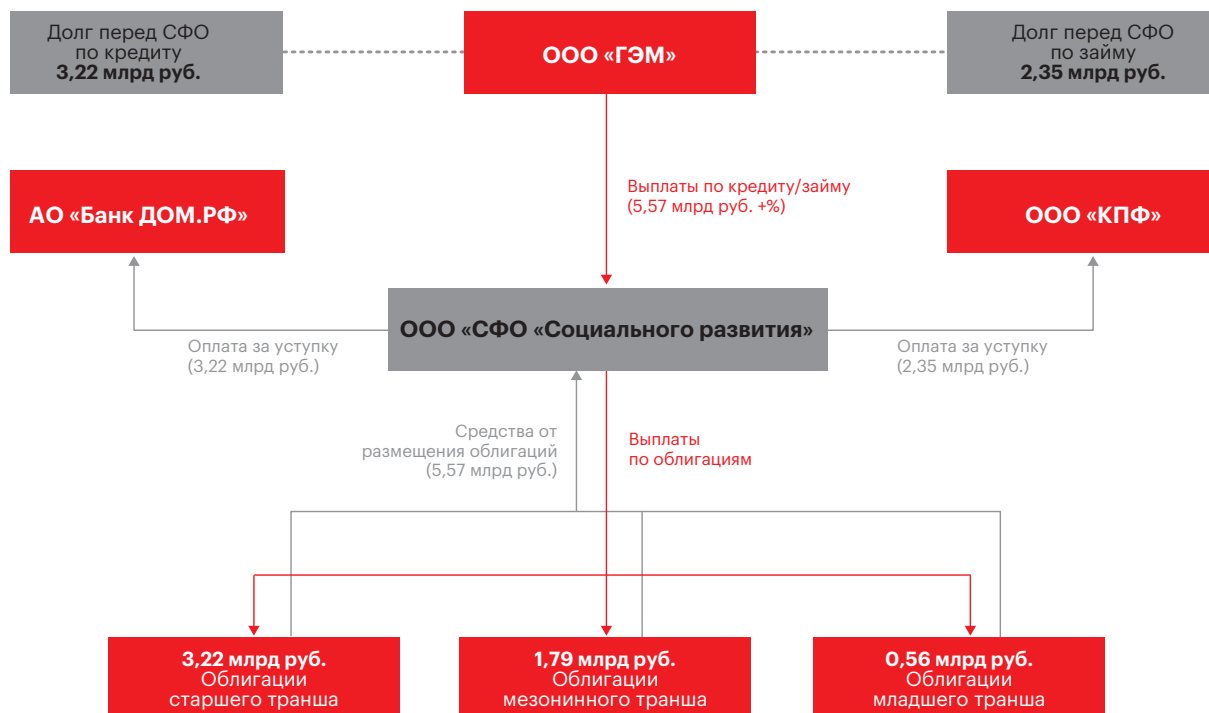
Долг перед СФО по кредиту
3,22 млрд руб.

ООО «ГЭМ»

Долг перед СФО по займу
2,35 млрд руб.

АО «Банк ДОМ.РФ»

Выплаты по кредиту/займу (5,57 млрд руб. +%)

ООО «КПФ»

Оплата за уступку (3,22 млрд руб.)

ООО «СФО «Социального развития»

Оплата за уступку (2,35 млрд руб.)

Средства от размещения облигаций (5,57 млрд руб.)

Выплаты по облигациям

3,22 млрд руб.
Облигации старшего транша

1,79 млрд руб.
Облигации мезонинного транша

0,56 млрд руб.
Облигации младшего транша